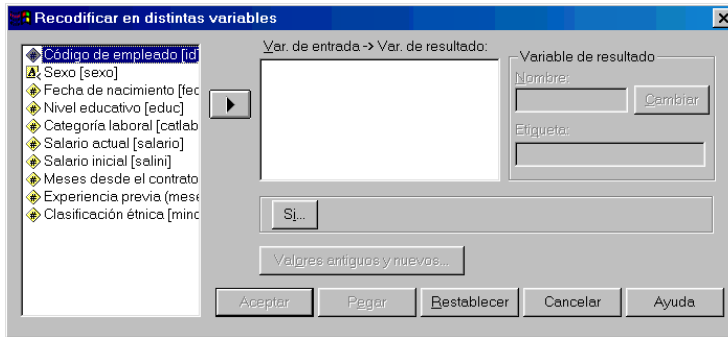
Recodificar en distintas variables

Código de empleado [id
Sexo [sexo]
Fecha de nacimiento [fec
Nivel educativo [educ]
Categoría laboral [catlab
Salario actual [salario]
Salario inicial [salini]
Meses desde el contrato
Experiencia previa (mese
Clasificación étnica [minc

Var. de entrada -> Var. de resultado:

Variable de resultado
Nombre:
Cambiar
Etiqueta:

Si...

Valores antiguos y nuevos...

Aceptar
Pegar
Restablecer
Cancelar
Ayuda